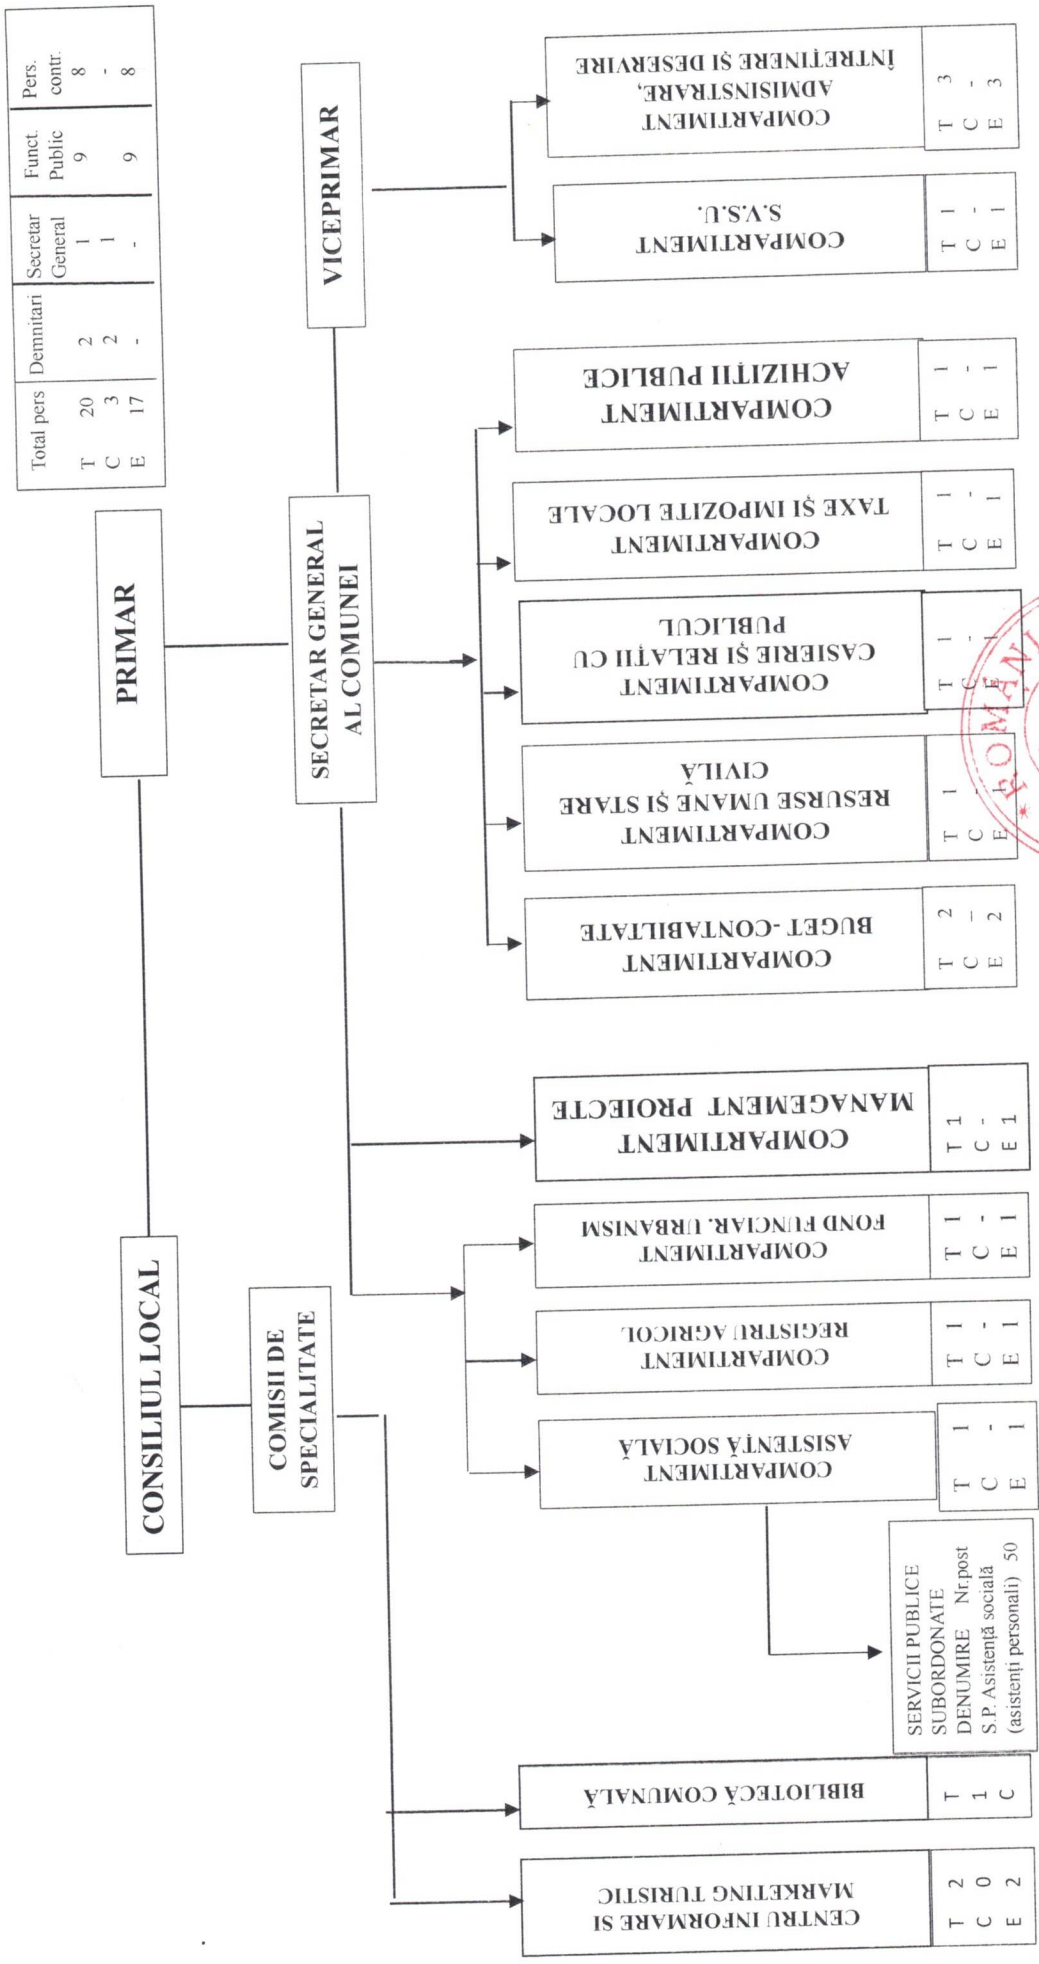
| | Total pers | Demnitari | Secretar General | Funct. Public | Pers. contr. |
|---|---|---|---|---|---|
| T | 20 | 2 | 1 | 9 | 8 |
| C | 3 | 2 | 1 | | - |
| E | 17 | - | - | 9 | 8 |

CONSILIUL LOCAL

PRIMAR

VICEPRIMAR

SECRETAR GENERAL AL COMUNEI

COMISII DE SPECIALITATE

COMPARTIMENT ADMINISTRARE, ÎNTREȚINERE ȘI DESERVIRE
T 3
C -
E 3

COMPARTIMENT S.V.S.U.
T 1
C -
E 1

COMPARTIMENT ACHIZIȚII PUBLICE
T 1
C -
E 1

COMPARTIMENT TAXE ȘI IMPOZITE LOCALE
T 1
C -
E 1

COMPARTIMENT CASIERIE ȘI RELAȚII CU PUBLICUL
T 1
C -
E 1

COMPARTIMENT RESURSE UMANE ȘI STARE CIVILĂ
T 1
C -
E 1

COMPARTIMENT BUGET -CONTABILITATE
T 2
C -
E 2

COMPARTIMENT MANAGEMENT PROIECTE
T 1
C -
E 1

COMPARTIMENT FOND FUNCIAR, URBANISM
T 1
C -
E 1

COMPARTIMENT REGISTRU AGRICOL
T 1
C -
E 1

COMPARTIMENT ASISTENȚĂ SOCIALĂ
T 1
C -
E 1

SERVICII PUBLICE SUBORDONATE
DENUMIRE Nr.post
S.P. Asistență socială (asistenți personali) 50

BIBLIOTECĂ COMUNALĂ
T 1
C 1

CENTRU INFORMARE ȘI MARKETING TURISTIC
T 2
C 0
E 2

ROMÂNIA